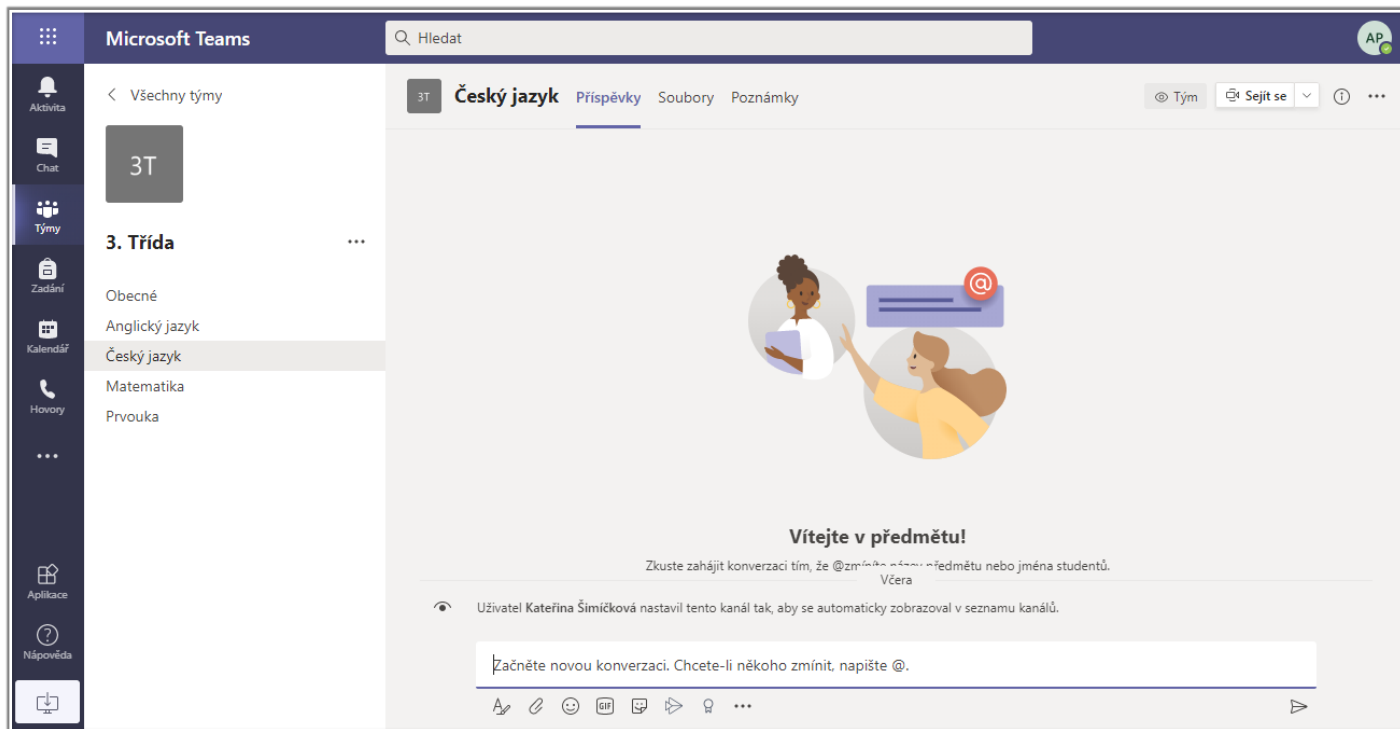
Microsoft Teams

Hledat

AP

Aktivita

Chat

Týmy

Zadání

Kalendář

Hovory

...

Aplikace

Nápověda

Všechny týmy

3T

3. Třída

...

Obecné

Anglický jazyk

Český jazyk

Matematika

Prvouka

3T

Český jazyk

Příspěvky

Soubory

Poznámky

Tým

Sejít se

Vítejte v předmětu!

Zkuste zahájit konverzaci tím, že @zm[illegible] názvy předmětu nebo jména studentů.

Včera

Uživatel Kateřina Šimíčková nastavil tento kanál tak, aby se automaticky zobrazoval v seznamu kanálů.

Začněte novou konverzaci. Chcete-li někoho zmínit, napište @.

GIF

...